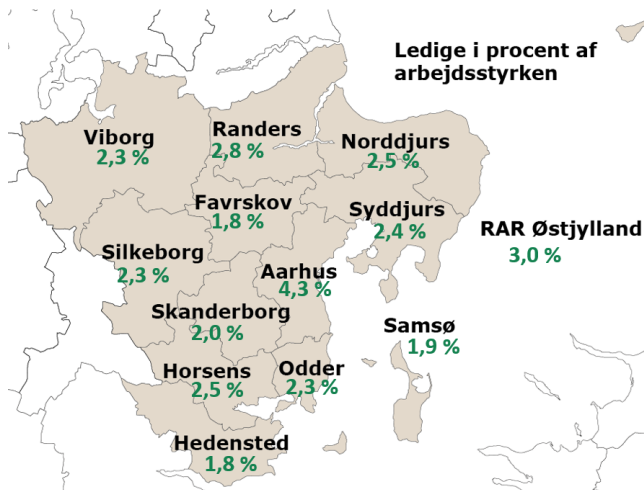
Ledige i procent af arbejdsstyrken

Viborg
2,3 %

Randers
2,8 %

Norddjurs
2,5 %

Favrskov
1,8 %

Syddjurs
2,4 %

RAR Østjylland
3,0 %

Silkeborg
2,3 %

Aarhus
4,3 %

Skanderborg
2,0 %

Samsø
1,9 %

Horsens
2,5 %

Odder
2,3 %

Hedensted
1,8 %